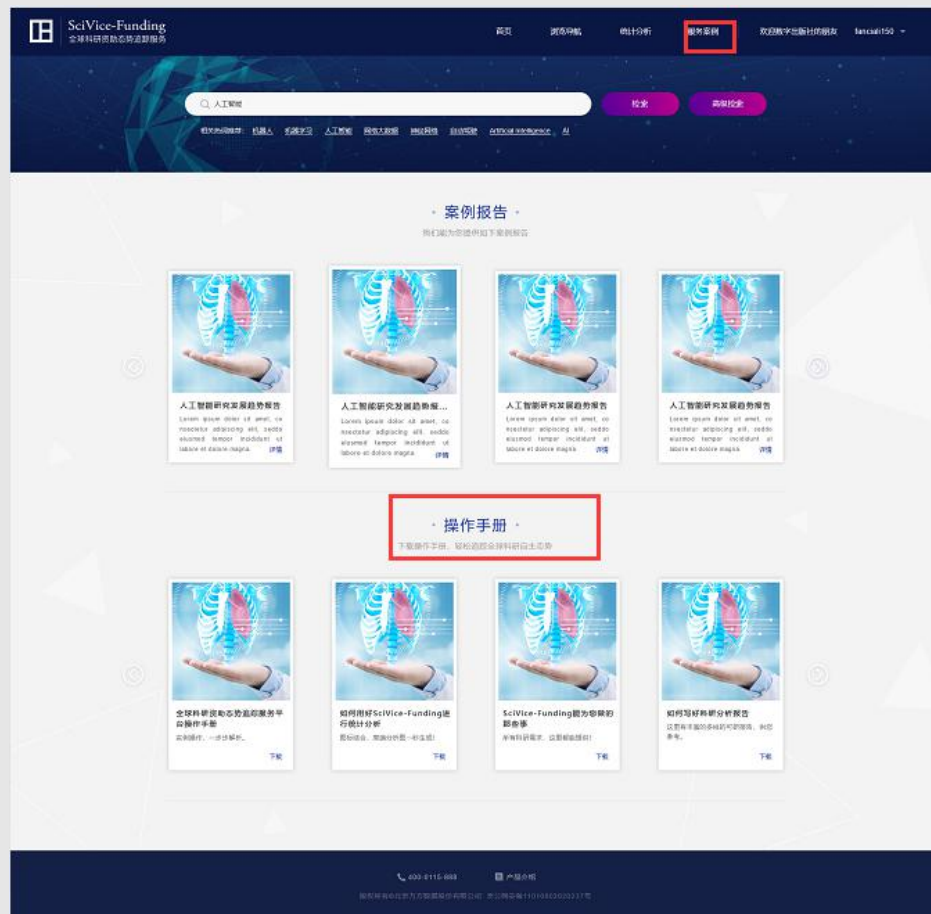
SciVice-Funding
全球科研资助态势追踪服务

首页　浏览导航　统计分析　服务案例　欢迎教学出版社的朋友　fancaai150

人工智能

检索　高级检索

相关热词推荐：机器人　机器学习　人工智能　网络大数据　神经网络　自动驾驶　Artificial Intelligence　AI

· 案例报告 ·
我们能为您提供如下案例报告

人工智能研究发展趋势报告
Lorem ipsum dolor sit amet, co nsectetur adipiscing elit, seddo eiusmod tempor incididunt ut labore et dolore magna. 详情

人工智能研究发展趋势报...
Lorem ipsum dolor sit amet, co nsectetur adipiscing elit, seddo eiusmod tempor incididunt ut labore et dolore magna. 详情

人工智能研究发展趋势报告
Lorem ipsum dolor sit amet, co nsectetur adipiscing elit, seddo eiusmod tempor incididunt ut labore et dolore magna. 详情

人工智能研究发展趋势报告
Lorem ipsum dolor sit amet, co nsectetur adipiscing elit, seddo eiusmod tempor incididunt ut labore et dolore magna. 详情

· 操作手册 ·
下载操作手册，轻松追踪全球科研自主态势

全球科研资助态势追踪服务平台操作手册
实例操作，一步步解析。
下载

如何用好SciVice-Funding进行统计分析
图标结合，数据分析图一秒生成!
下载

SciVice-Funding能为您做的那些事
所有科研需求，这里都能提供!
下载

如何写好科研分析报告
这里有丰富的多样的可视图表，供您参考。
下载

400-8115-888　产品介绍
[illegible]